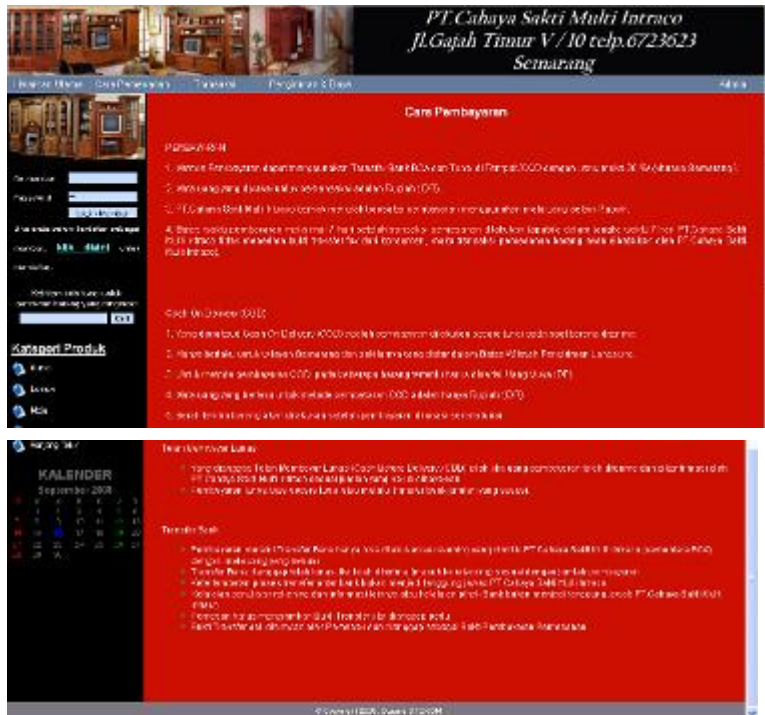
PT.Cahaya Sakti Multi Intraco
Jl.Gajah Timur V / 10 telp.6723623
Semarang

Halaman Utama | Cara Pemesanan | Transaksi | Pengiriman & Biaya | Admin

Username
Password
Login | Register

Kategori Produk

KALENDER
September 2008

Cara Pembayaran

PERSAYARATAN

1. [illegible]
2. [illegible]
3. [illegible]
4. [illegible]

Cash On Delivery (COD)

1. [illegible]
2. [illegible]
3. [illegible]
4. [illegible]
5. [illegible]

Tunai Sebelum Lunas

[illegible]

Transfer Bank

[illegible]

© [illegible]